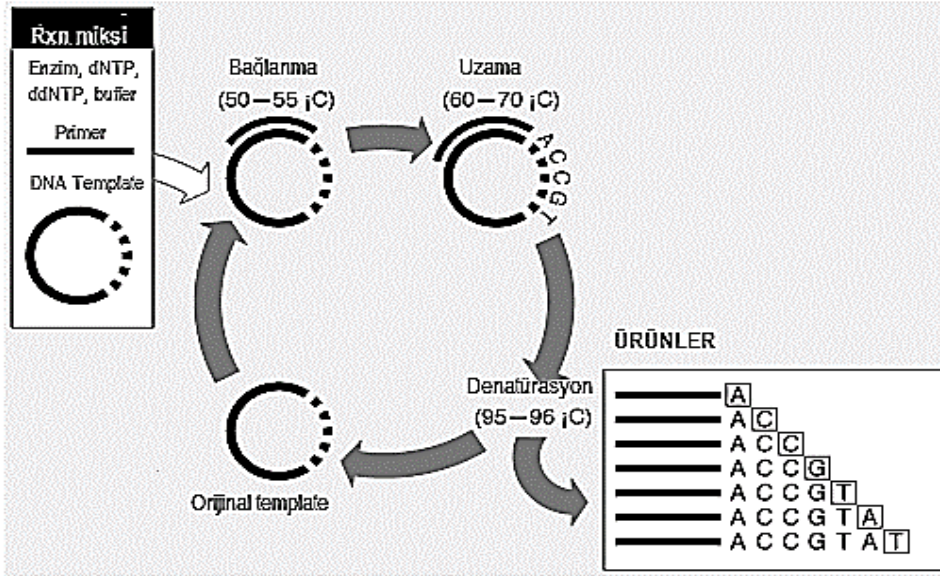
Rxn miksi

Enzim, dNTP, ddNTP, bufer

Primer

DNA Template

Bağlanma (50—55 ¡C)

Uzama (60—70 ¡C)

A C C G T

Denatürasyon (95—96 ¡C)

Orijinal template

ÜRÜNLER

A
A C
A C C
A C C G
A C C G T
A C C G T A
A C C G T A T